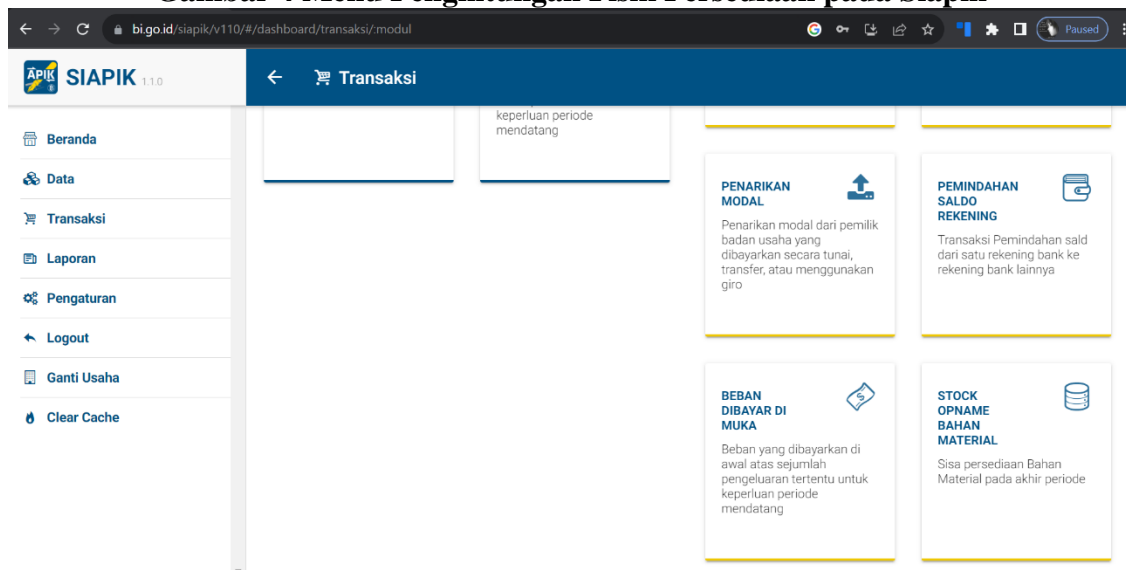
Gambar 4 Menu Penghitungan Fisik Persediaan pada Siapik

bi.go.id/siapik/v110/#/dashboard/transaksi/:modul

Paused

SIAPIK 1.1.0

Transaksi

Beranda

Data

Transaksi

Laporan

Pengaturan

Logout

Ganti Usaha

Clear Cache

keperluan periode mendatang

PENARIKAN MODAL

Penarikan modal dari pemilik badan usaha yang dibayarkan secara tunai, transfer, atau menggunakan giro

PEMINDAHAN SALDO REKENING

Transaksi Pemindahan sald dari satu rekening bank ke rekening bank lainnya

BEBAN DIBAYAR DI MUKA

Beban yang dibayarkan di awal atas sejumlah pengeluaran tertentu untuk keperluan periode mendatang

STOCK OPNAME BAHAN MATERIAL

Sisa persediaan Bahan Material pada akhir periode